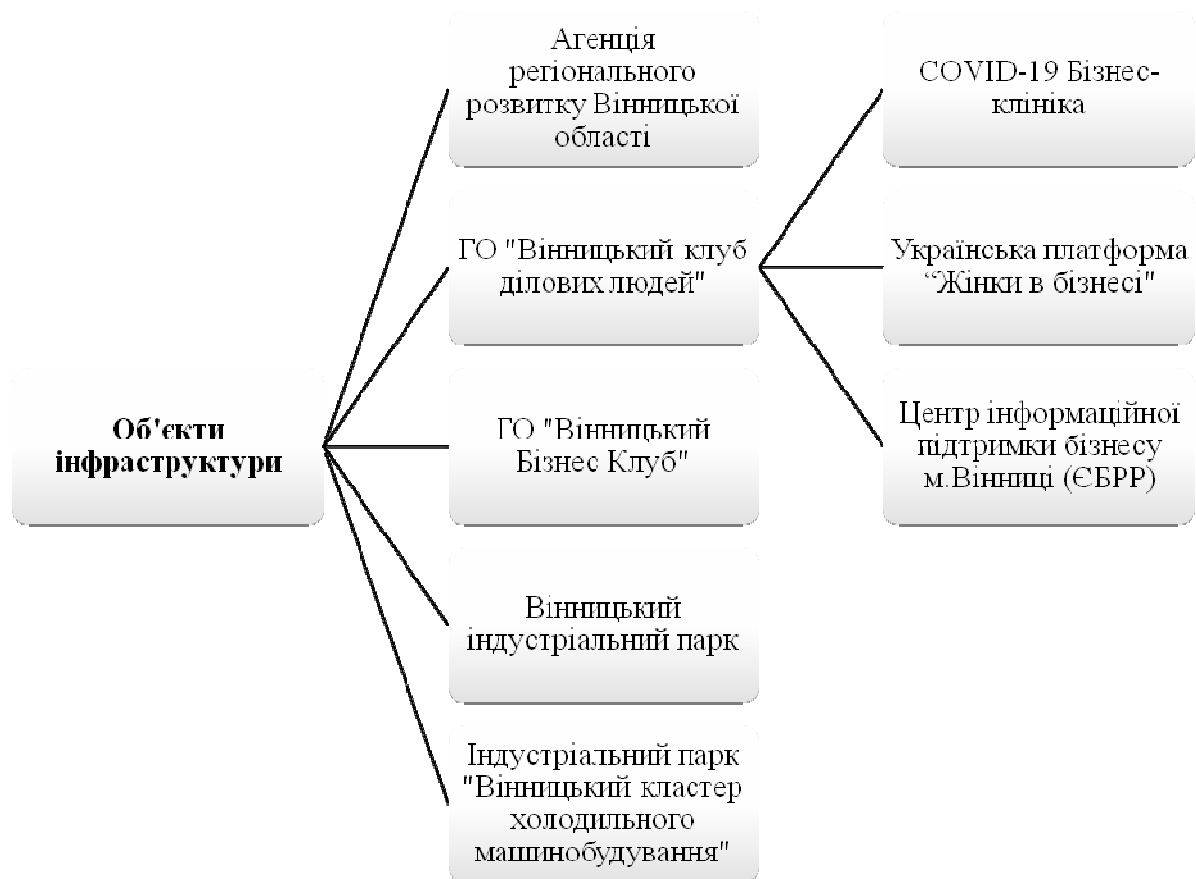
Об'єкти інфраструктури

Агенція регіонального розвитку Вінницької області

ГО "Вінницький клуб ділових людей"

ГО "Вінницький Бізнес Клуб"

Вінницький індустріальний парк

Індустріальний парк "Вінницький кластер холодильного машинобудування"

COVID-19 Бізнес-клініка

Українська платформа "Жінки в бізнесі"

Центр інформаційної підтримки бізнесу м.Вінниці (ЄБРР)